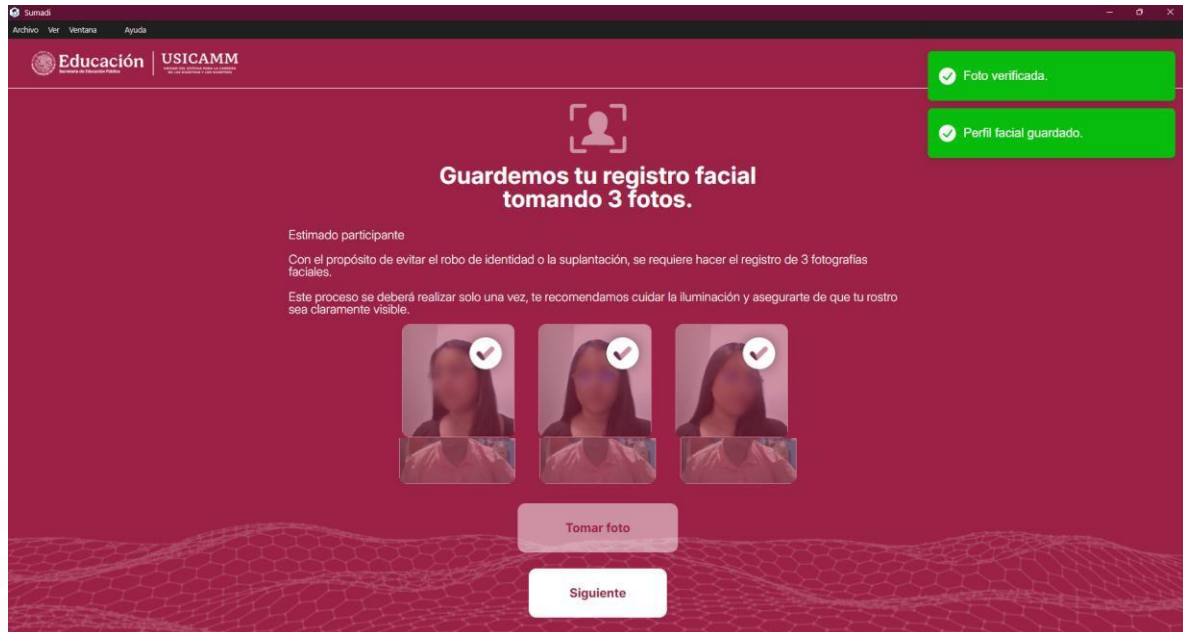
Sumadi

Archivo Ver Ventana Ayuda

Educación
Secretaría de Educación Pública

USICAMM
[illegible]

Foto verificada.

Perfil facial guardado.

Guardemos tu registro facial tomando 3 fotos.

Estimado participante

Con el propósito de evitar el robo de identidad o la suplantación, se requiere hacer el registro de 3 fotografías faciales.

Este proceso se deberá realizar solo una vez, te recomendamos cuidar la iluminación y asegurarte de que tu rostro sea claramente visible.

Tomar foto

Siguiente